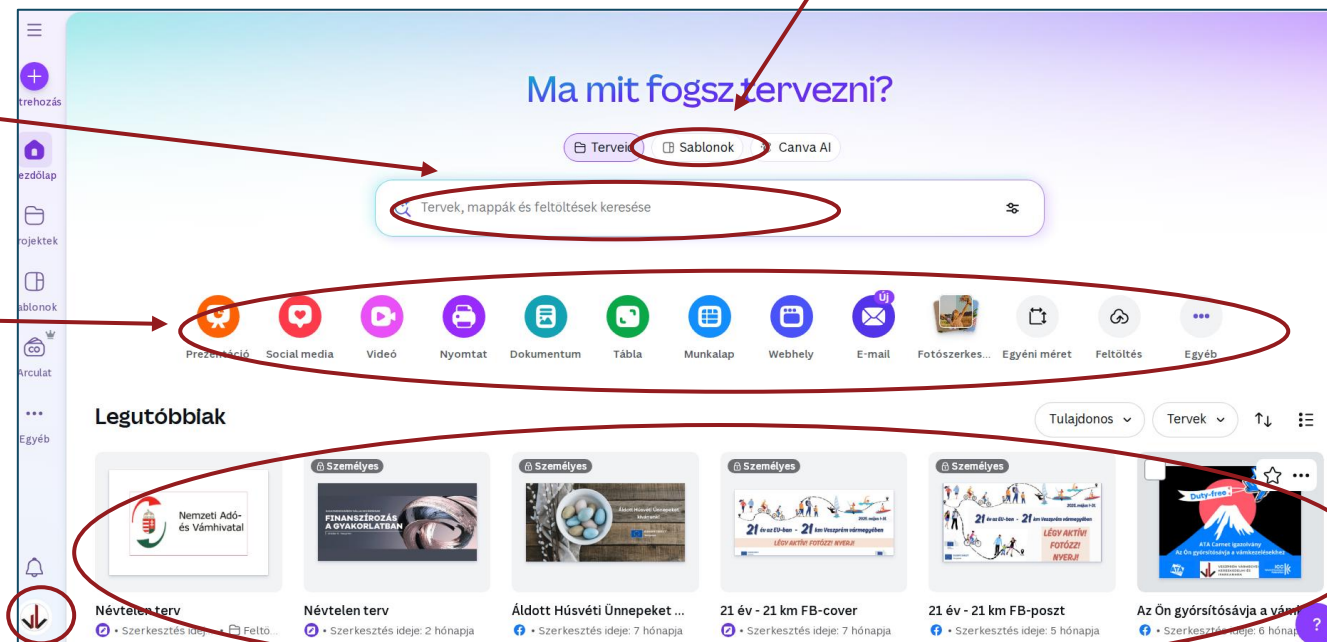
Létrehozás
Kezdőlap
Projektek
Sablonok
Arculat
Egyéb

Ma mit fogsz tervezni?

Terveid
Sablonok
Canva AI

Tervek, mappák és feltöltések keresése

Prezentáció
Social media
Videó
Nyomtat
Dokumentum
Tábla
Munkalap
Webhely
Új
E-mail
Fotószerkes...
Egyéni méret
Feltöltés
Egyéb

Legutóbbiak

Tulajdonos
Tervek

Nemzeti Adó- és Vámhivatal
Névtelen terv
• Szerkesztés ide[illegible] • Feltö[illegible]

Személyes
FINANSZÍROZÁS A GYAKORLATBAN
Névtelen terv
• Szerkesztés ideje: 2 hónapja

Személyes
Áldott Húsvéti Ünnepeket Kívánunk!
Áldott Húsvéti Ünnepeket ...
• Szerkesztés ideje: 7 hónapja

Személyes
21 év az EU-ban - 21 km Veszprém vármegyében
LÉGY AKTÍV! FOTÓZZ! NYERJ!
21 év - 21 km FB-cover
• Szerkesztés ideje: 7 hónapja

Személyes
21 év az EU-ban - 21 km Veszprém vármegyében
LÉGY AKTÍV! FOTÓZZ! NYERJ!
21 év - 21 km FB-poszt
• Szerkesztés ideje: 5 hónapja

Duty-free
ATA Carnet igazolvány
Az Ön gyorsítósávja a vámkezelésekhez
Az Ön gyorsítósávja a vám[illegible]
• Szerkesztés ideje: 6 hónap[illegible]

?